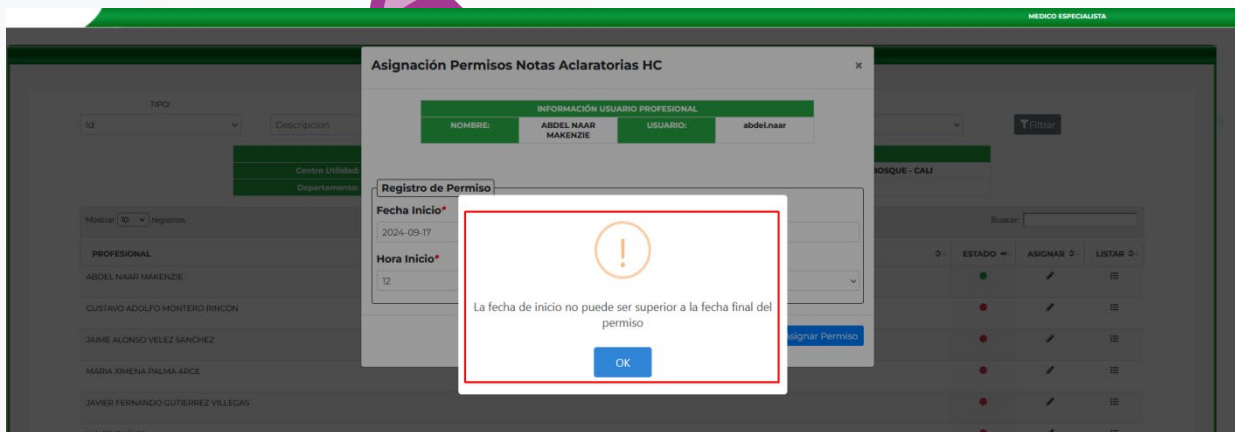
MEDICO ESPECIALISTA

TIPO:

Id

Descripcion

Filtrar

Centro Utilidad

Departamento

BOSQUE - CALI

Mostrar 10 registros

Buscar:

| PROFESIONAL | ESTADO | ASIGNAR | LISTAR |
|---|---|---|---|
| ABDEL NAAR MAKENZIE | | | |
| GUSTAVO ADOLFO MONTERO RINCON | | | |
| JAIME ALONSO VELEZ SANCHEZ | | | |
| MARIA XIMENA PALMA ARCE | | | |
| JAVIER FERNANDO GUTIERREZ VILLEGAS | | | |

Asignación Permisos Notas Aclaratorias HC

×

INFORMACIÓN USUARIO PROFESIONAL

| NOMBRE: | ABDEL NAAR MAKENZIE | USUARIO: | abdel.naar |
|---|---|---|---|

Registro de Permiso

Fecha Inicio*

2024-09-17

Hora Inicio*

12

Asignar Permiso

!

La fecha de inicio no puede ser superior a la fecha final del permiso

OK